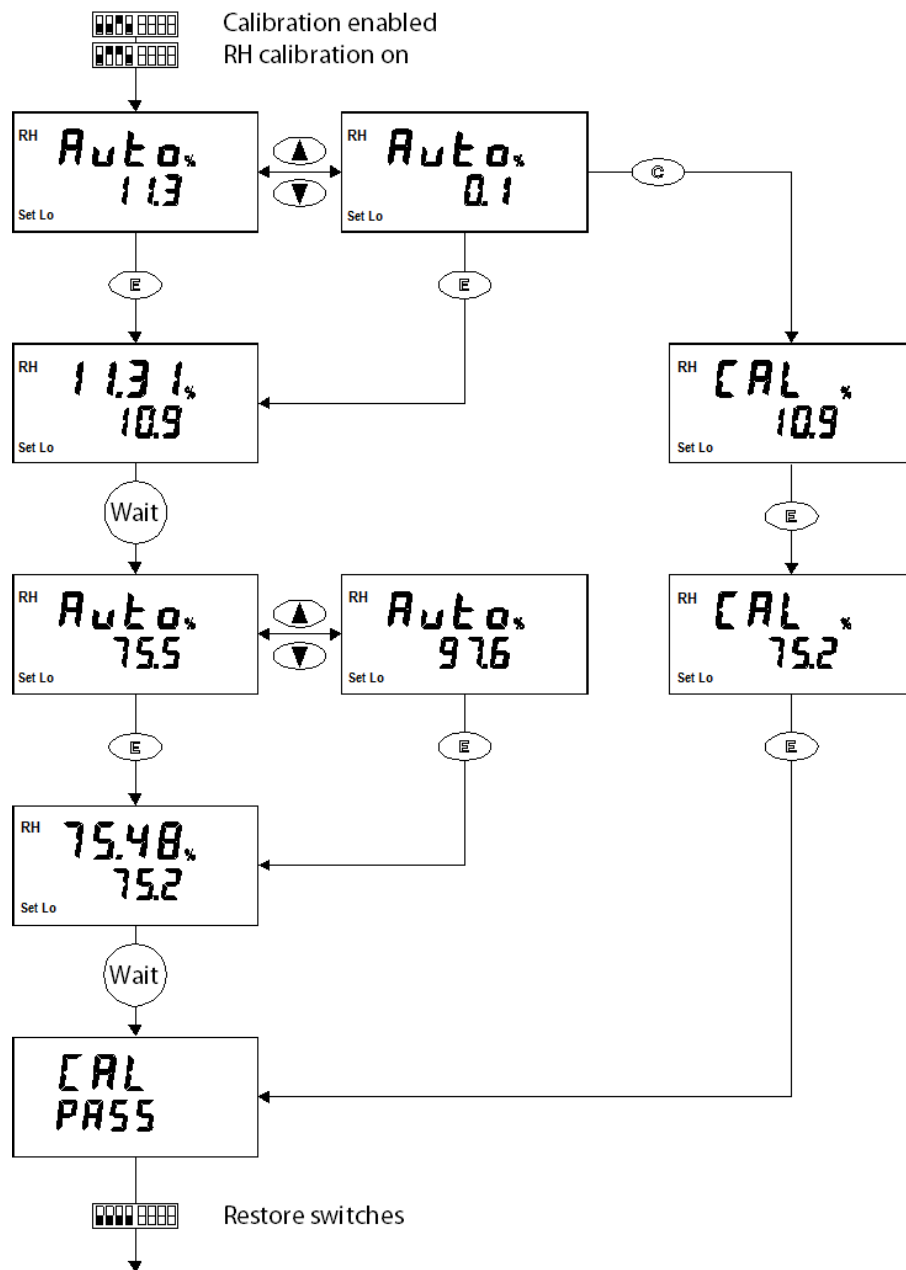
Calibration enabled
RH calibration on

RH Auto % 11.3 Set Lo

RH Auto % 0.1 Set Lo

C

E

E

RH 11.31 % 10.9 Set Lo

RH CAL % 10.9 Set Lo

Wait

E

RH Auto % 75.5 Set Lo

RH Auto % 97.6 Set Lo

RH CAL % 75.2 Set Lo

E

E

E

RH 75.48 % 75.2 Set Lo

Wait

CAL PASS

Restore switches